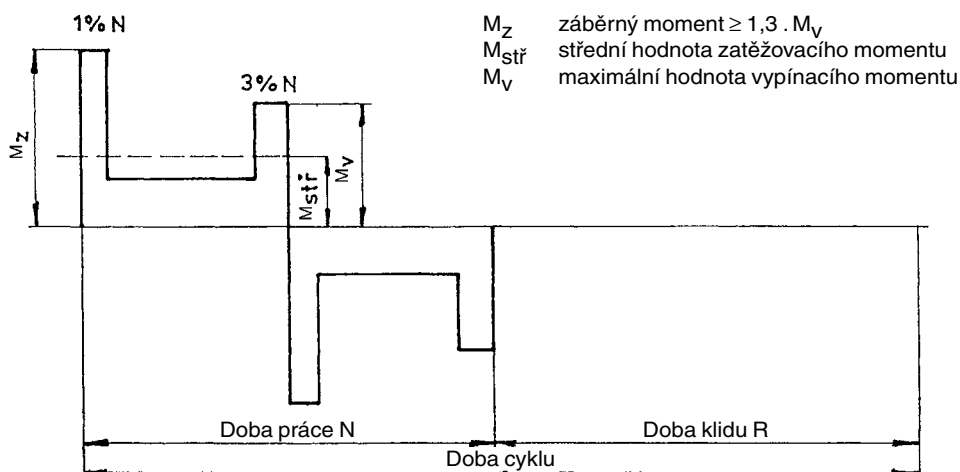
1% N

3% N

$M_Z$ záběrný moment $\geq 1{,}3 \cdot M_V$
$M_{stř}$ střední hodnota zatěžovacího momentu
$M_V$ maximální hodnota vypínacího momentu

$M_Z$

$M_{stř}$

$M_V$

Doba práce N

Doba klidu R

Doba cyklu